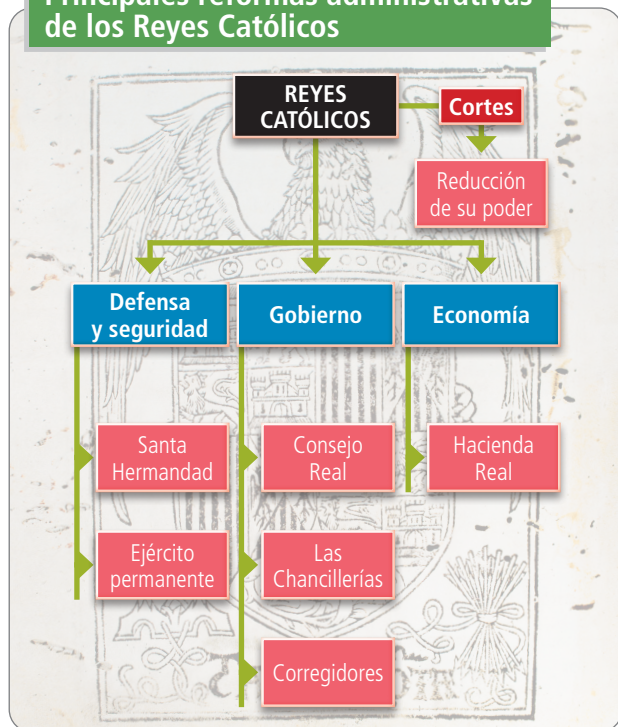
Principales reformas administrativas de los Reyes Católicos

REYES CATÓLICOS

Cortes

Reducción de su poder

Defensa y seguridad

Gobierno

Economía

Santa Hermandad

Ejército permanente

Consejo Real

Las Chancillerías

Corregidores

Hacienda Real